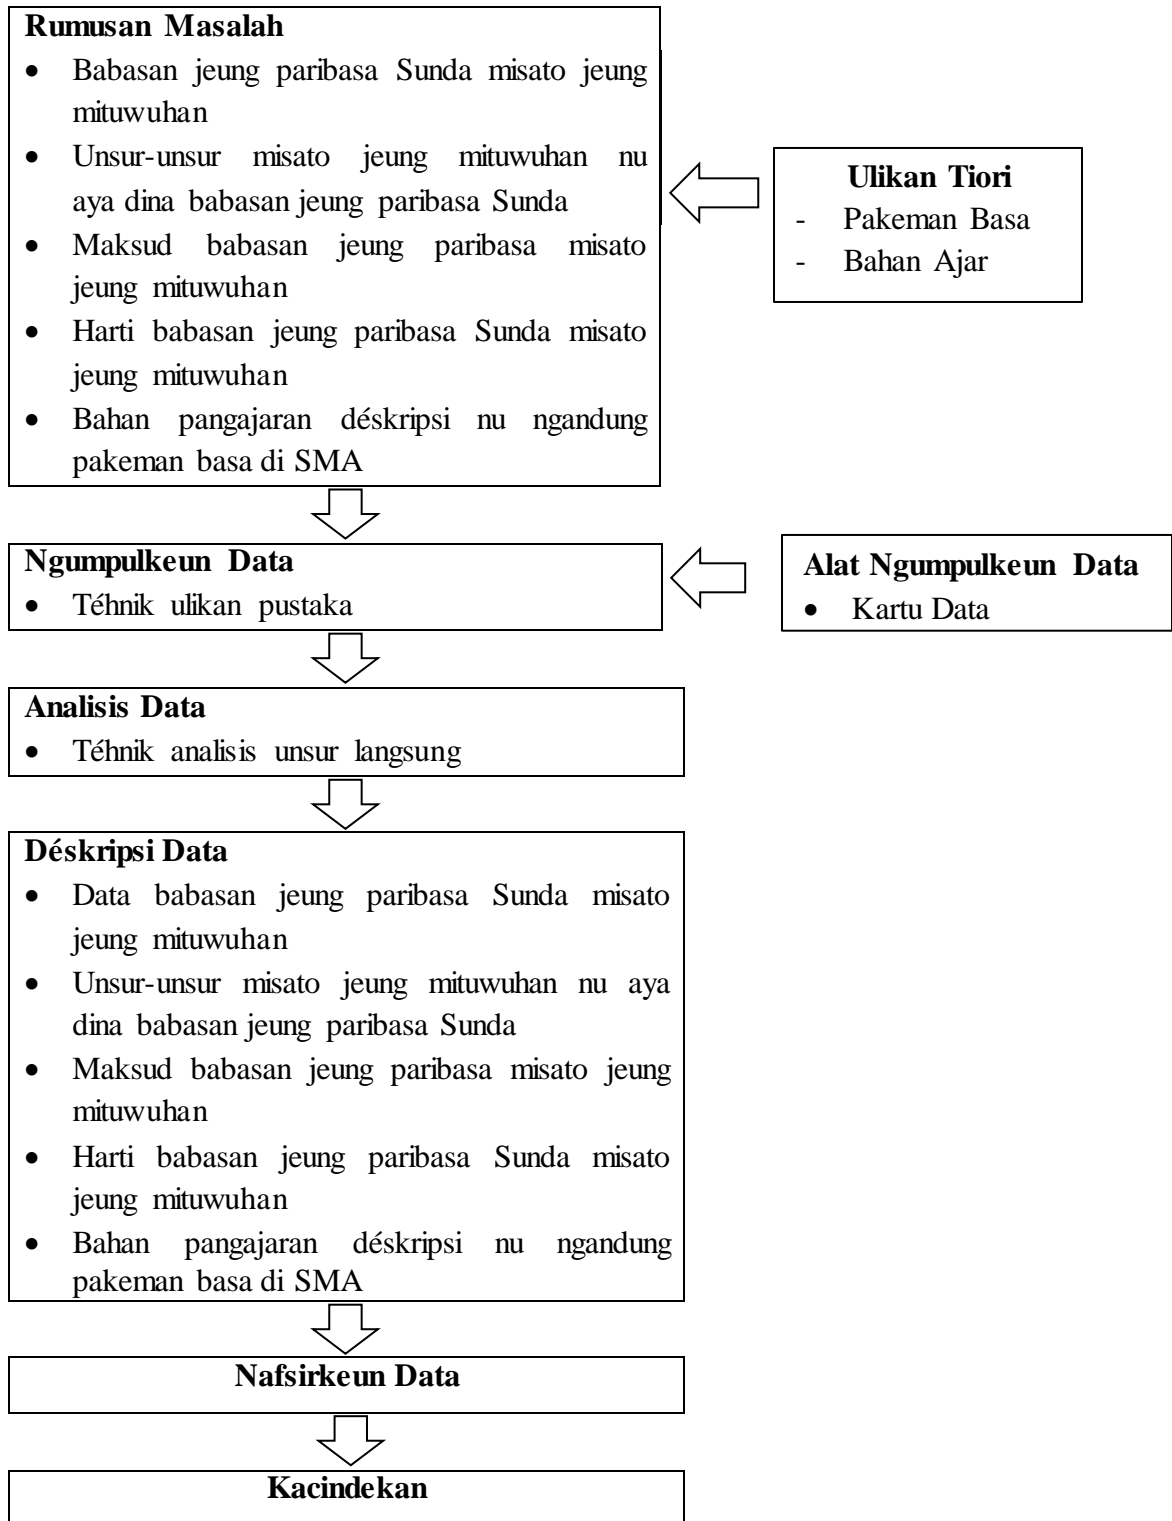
**Rumusan Masalah**
- Babasan jeung paribasa Sunda misato jeung mituwuhan
- Unsur-unsur misato jeung mituwuhan nu aya dina babasan jeung paribasa Sunda
- Maksud babasan jeung paribasa misato jeung mituwuhan
- Harti babasan jeung paribasa Sunda misato jeung mituwuhan
- Bahan pangajaran déskripsi nu ngandung pakeman basa di SMA

**Ulikan Tiori**
- Pakeman Basa
- Bahan Ajar

**Ngumpulkeun Data**
- Téhnik ulikan pustaka

**Alat Ngumpulkeun Data**
- Kartu Data

**Analisis Data**
- Téhnik analisis unsur langsung

**Déskripsi Data**
- Data babasan jeung paribasa Sunda misato jeung mituwuhan
- Unsur-unsur misato jeung mituwuhan nu aya dina babasan jeung paribasa Sunda
- Maksud babasan jeung paribasa misato jeung mituwuhan
- Harti babasan jeung paribasa Sunda misato jeung mituwuhan
- Bahan pangajaran déskripsi nu ngandung pakeman basa di SMA

**Nafsirkeun Data**

**Kacindekan**